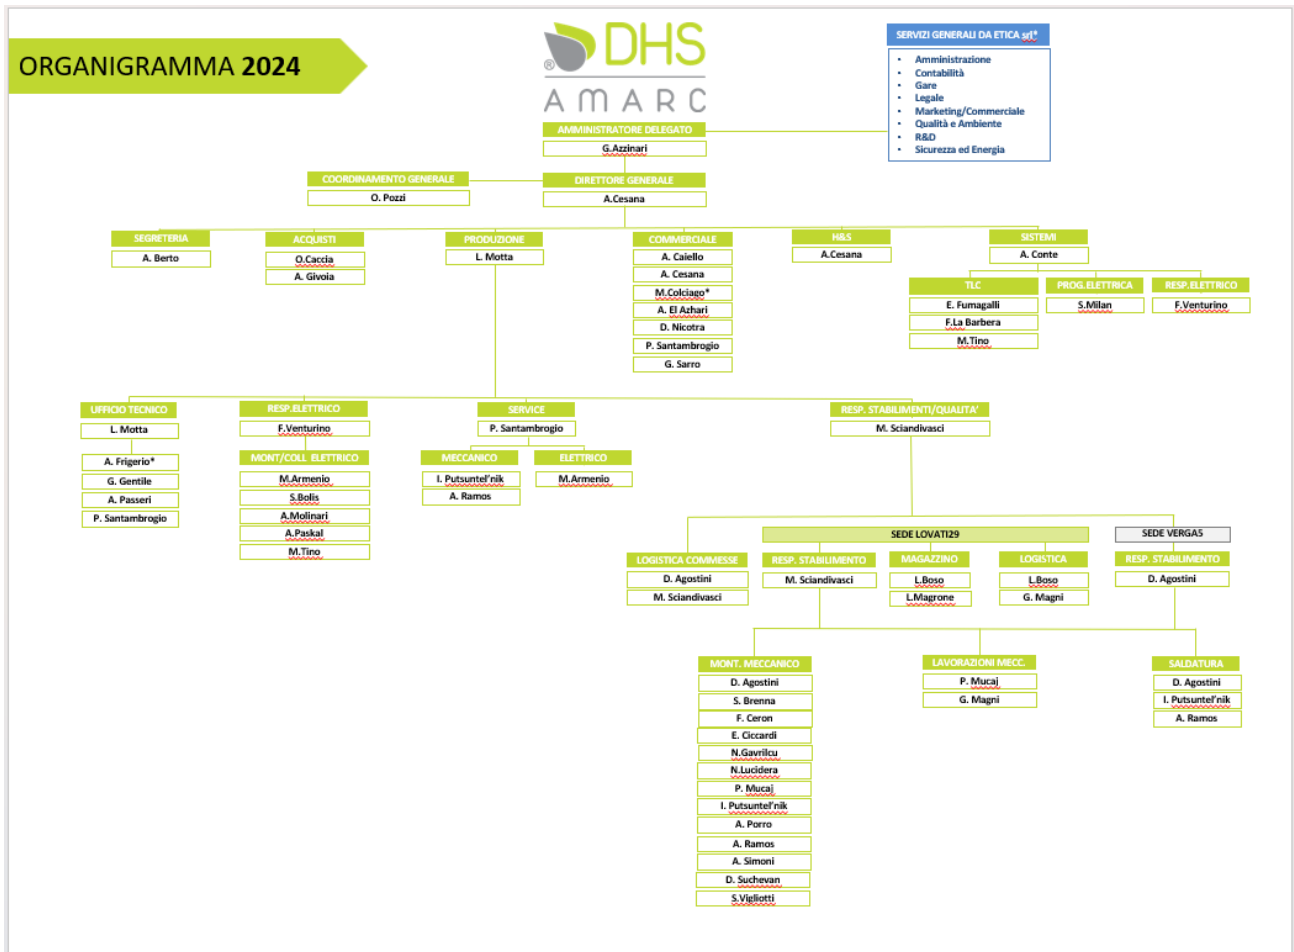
ORGANIGRAMMA 2024

DHS
AMARC

SERVIZI GENERALI DA ETICA srl*
- Amministrazione
- Contabilità
- Gare
- Legale
- Marketing/Commerciale
- Qualità e Ambiente
- R&D
- Sicurezza ed Energia

AMMINISTRATORE DELEGATO
G.Azzinari

COORDINAMENTO GENERALE
O. Pozzi

DIRETTORE GENERALE
A.Cesana

SEGRETERIA
A. Berto

ACQUISTI
O.Caccia
A. Givoia

PRODUZIONE
L. Motta

COMMERCIALE
A. Caiello
A. Cesana
M.Colciago*
A. El Azhari
D. Nicotra
P. Santambrogio
G. Sarro

H&S
A.Cesana

SISTEMI
A. Conte

TLC
E. Fumagalli
F.La Barbera
M.Tino

PROG.ELETTRICA
S.Milan

RESP.ELETTRICO
F.Venturino

UFFICIO TECNICO
L. Motta
A. Frigerio*
G. Gentile
A. Passeri
P. Santambrogio

RESP.ELETTRICO
F.Venturino

MONT/COLL ELETTRICO
M.Armenio
S.Bolis
A.Molinari
A.Paskal
M.Tino

SERVICE
P. Santambrogio

MECCANICO
I. Putsuntel'nik
A. Ramos

ELETTRICO
M.Armenio

RESP. STABILIMENTI/QUALITA'
M. Sciandivasci

SEDE LOVATI29

SEDE VERGA5

LOGISTICA COMMESSE
D. Agostini
M. Sciandivasci

RESP. STABILIMENTO
M. Sciandivasci

MAGAZZINO
L.Boso
L.Magrone

LOGISTICA
L.Boso
G. Magni

RESP. STABILIMENTO
D. Agostini

MONT. MECCANICO
D. Agostini
S. Brenna
F. Ceron
E. Ciccardi
N.Gavrilcu
N.Lucidera
P. Mucaj
I. Putsuntel'nik
A. Porro
A. Ramos
A. Simoni
D. Suchevan
S.Vigliotti

LAVORAZIONI MECC.
P. Mucaj
G. Magni

SALDATURA
D. Agostini
I. Putsuntel'nik
A. Ramos